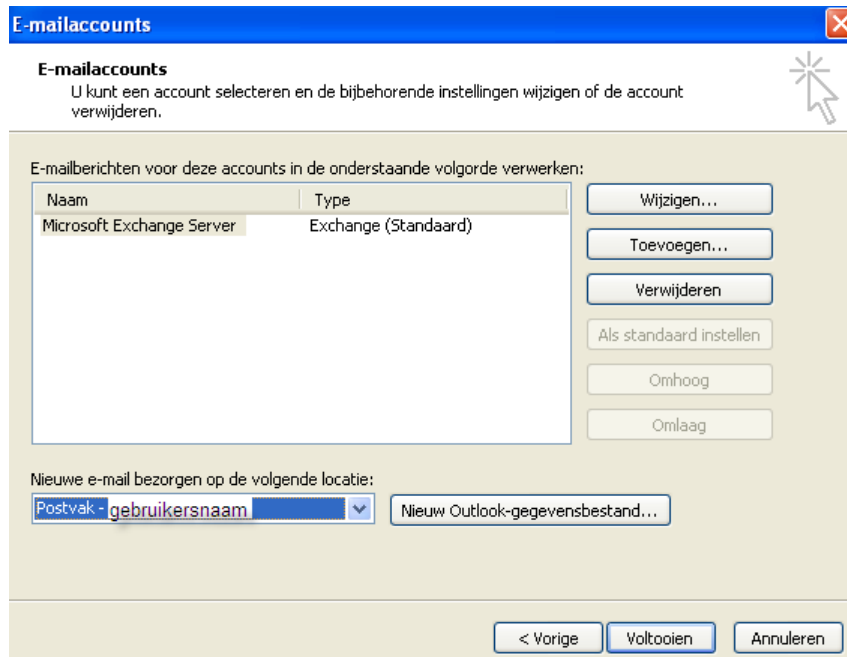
E-mailaccounts

E-mailaccounts

U kunt een account selecteren en de bijbehorende instellingen wijzigen of de account verwijderen.

E-mailberichten voor deze accounts in de onderstaande volgorde verwerken:

| Naam | Type |
|---|---|
| Microsoft Exchange Server | Exchange (Standaard) |

Wijzigen...

Toevoegen...

Verwijderen

Als standaard instellen

Omhoog

Omlaag

Nieuwe e-mail bezorgen op de volgende locatie:

Postvak - gebruikersnaam

Nieuw Outlook-gegevensbestand...

< Vorige

Voltooien

Annuleren